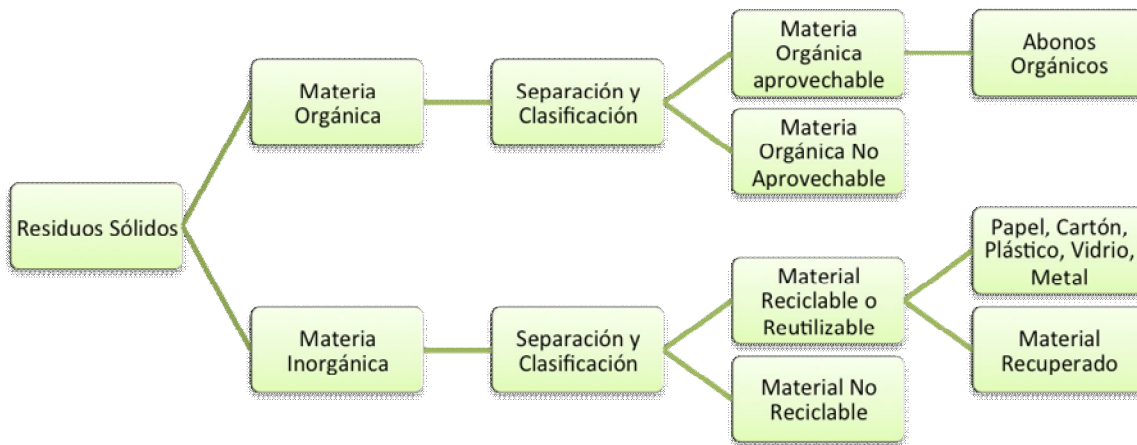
Residuos Sólidos

Materia Orgánica

Separación y Clasificación

Materia Orgánica aprovechable

Abonos Orgánicos

Materia Orgánica No Aprovechable

Materia Inorgánica

Separación y Clasificación

Material Reciclable o Reutilizable

Papel, Cartón, Plástico, Vidrio, Metal

Material Recuperado

Material No Reciclable